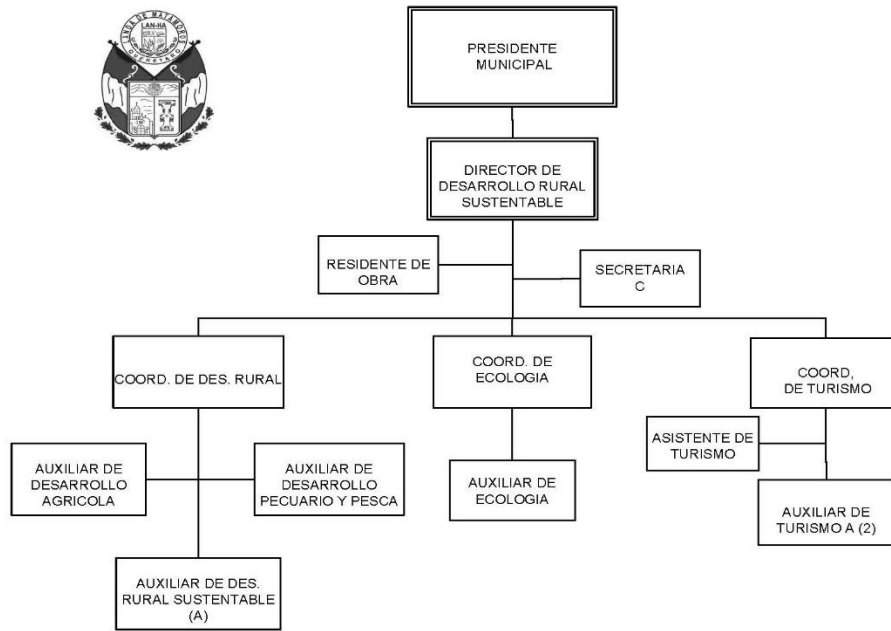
LAN-HA

PRESIDENTE MUNICIPAL

DIRECTOR DE DESARROLLO RURAL SUSTENTABLE

RESIDENTE DE OBRA

SECRETARIA C

COORD. DE DES. RURAL

COORD. DE ECOLOGIA

COORD, DE TURISMO

AUXILIAR DE DESARROLLO AGRICOLA

AUXILIAR DE DESARROLLO PECUARIO Y PESCA

AUXILIAR DE DES. RURAL SUSTENTABLE (A)

AUXILIAR DE ECOLOGIA

ASISTENTE DE TURISMO

AUXILIAR DE TURISMO A (2)